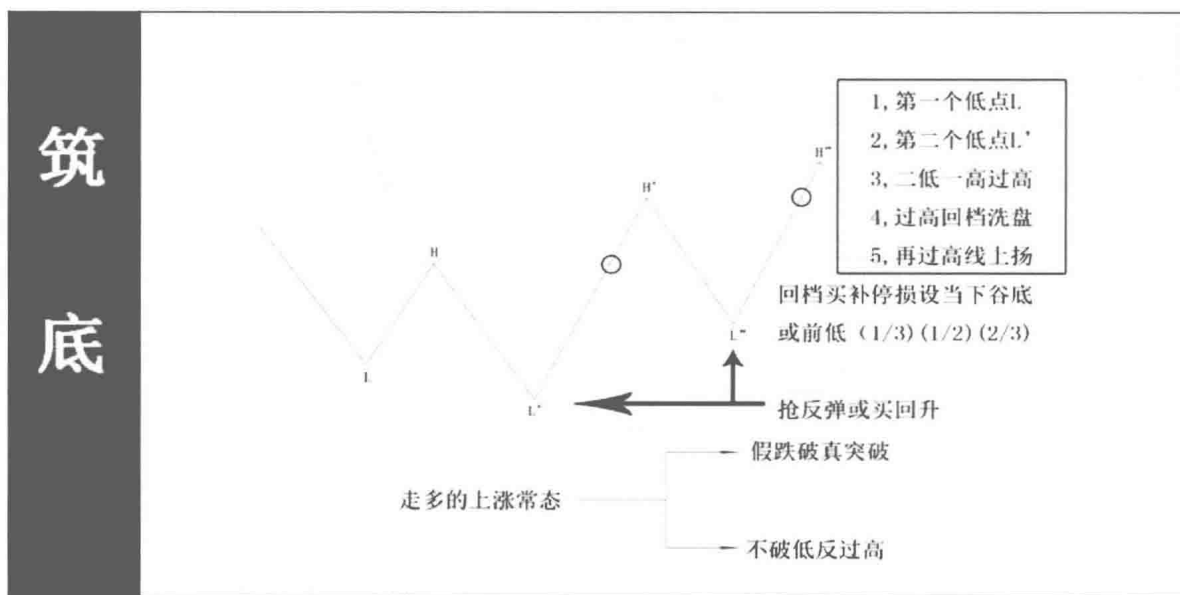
筑

底

1, 第一个低点L
2, 第二个低点L'
3, 二低一高过高
4, 过高回档洗盘
5, 再过高线上扬

H"

H'

H

L

L'

L"

回档买补停损设当下谷底
或前低（1/3）(1/2)（2/3)

抢反弹或买回升

假跌破真突破

走多的上涨常态

不破低反过高